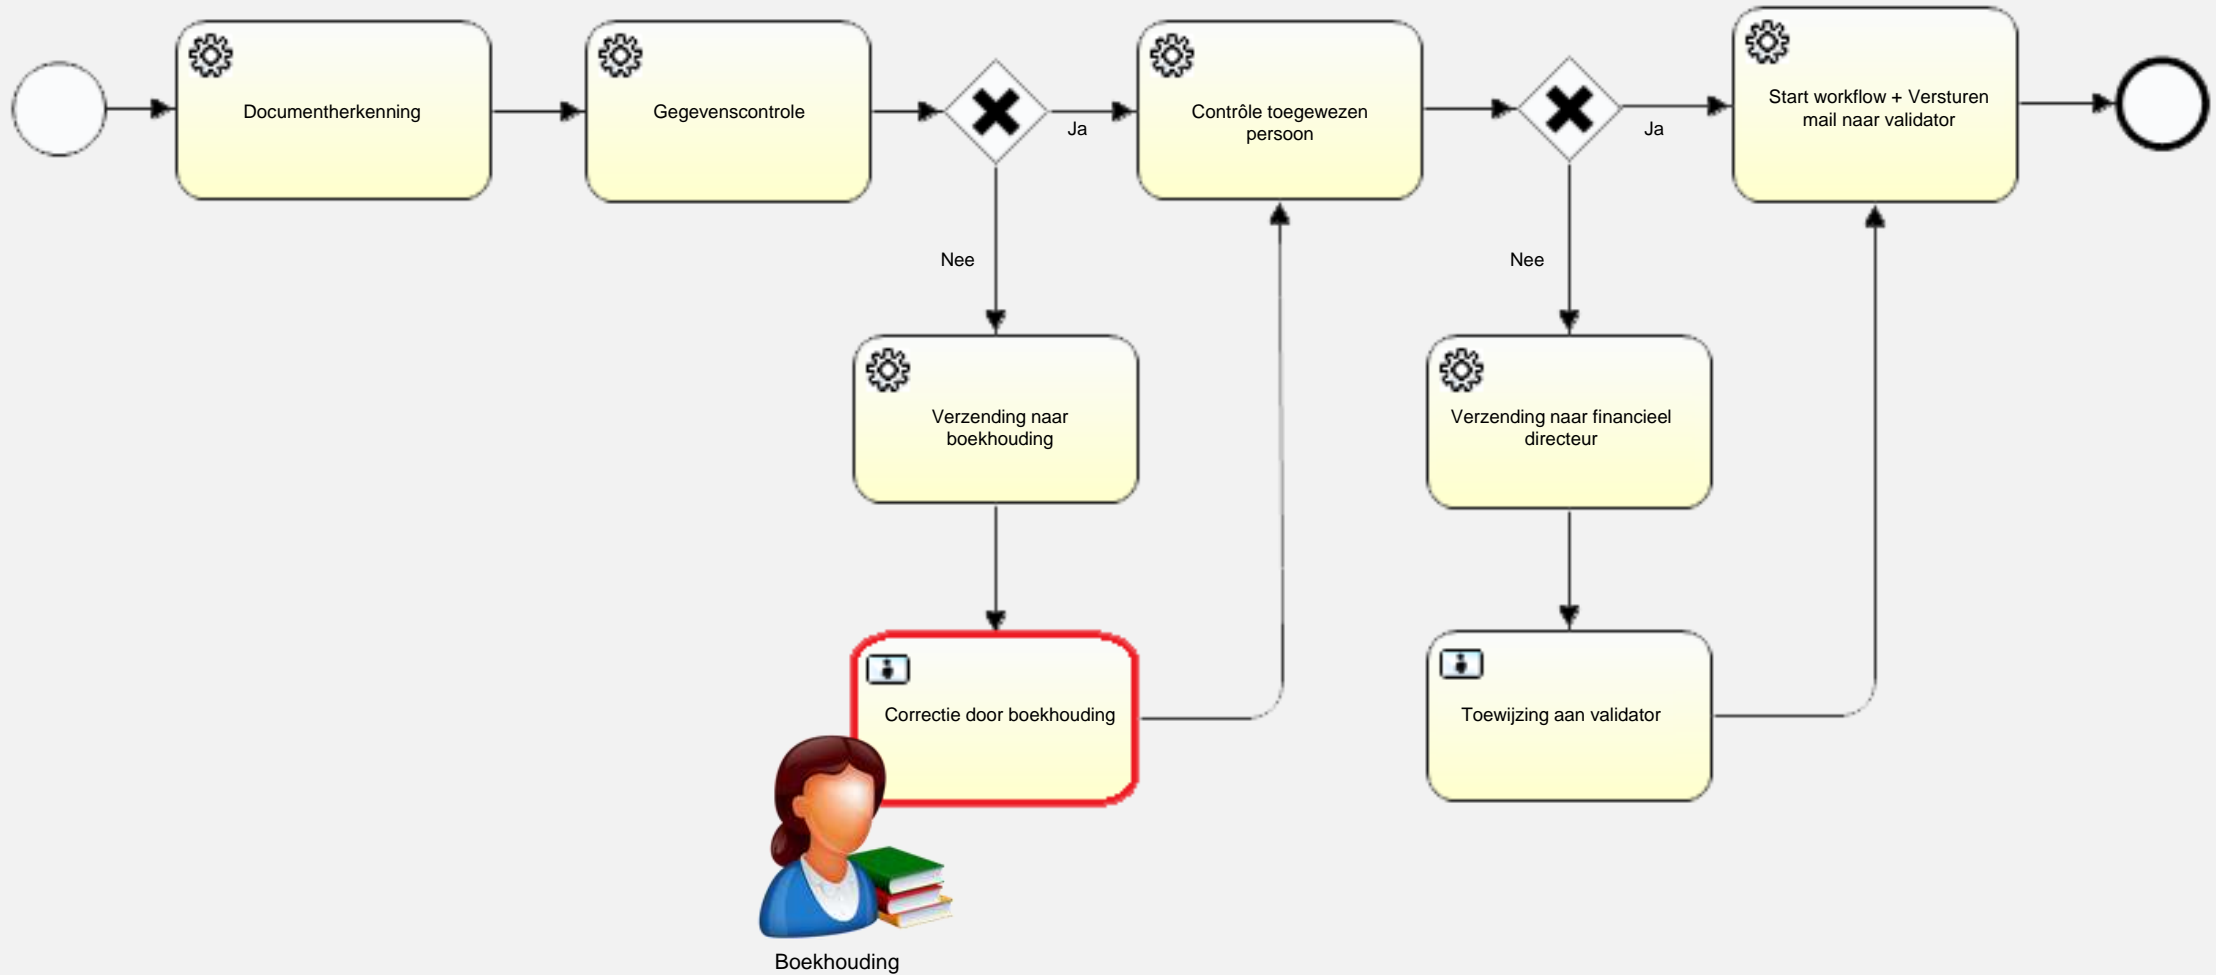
Documentherkenning

Gegevenscontrole

Ja

Nee

Contrôle toegewezen persoon

Ja

Nee

Start workflow + Versturen mail naar validator

Verzending naar boekhouding

Verzending naar financieel directeur

Correctie door boekhouding

Toewijzing aan validator

Boekhouding